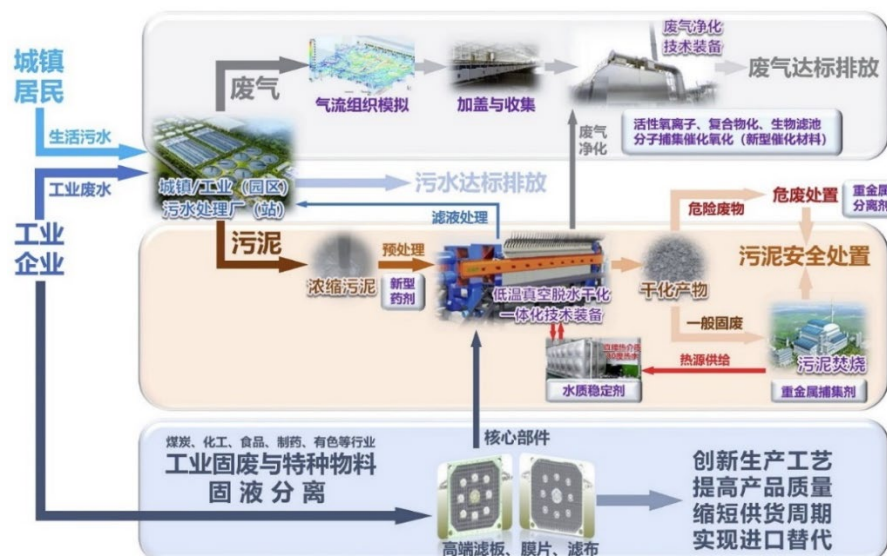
城镇
居民

生活污水

工业废水

工业
企业

废气

气流组织模拟

加盖与收集

废气净化
技术装备

废气达标排放

活性氧离子、复合物化、生物滤池
分子捕集催化氧化（新型催化材料）

废气
净化

城镇/工业（园区）
污水处理厂（站）

污水达标排放

滤液处理

危险废物

危废处置

重金属
分离剂

污泥

浓缩污泥

预处理

新型
药剂

低温真空脱水干化
一体化技术装备

干化产物

污泥安全处置

一般固废

热源供给

污泥焚烧

水质稳定剂

重金属捕集剂

核心部件

煤炭、化工、食品、制药、有色等行业

工业固废与特种物料
固液分离

高端滤板、膜片、滤布

创新生产工艺
提高产品质量
缩短供货周期
实现进口替代